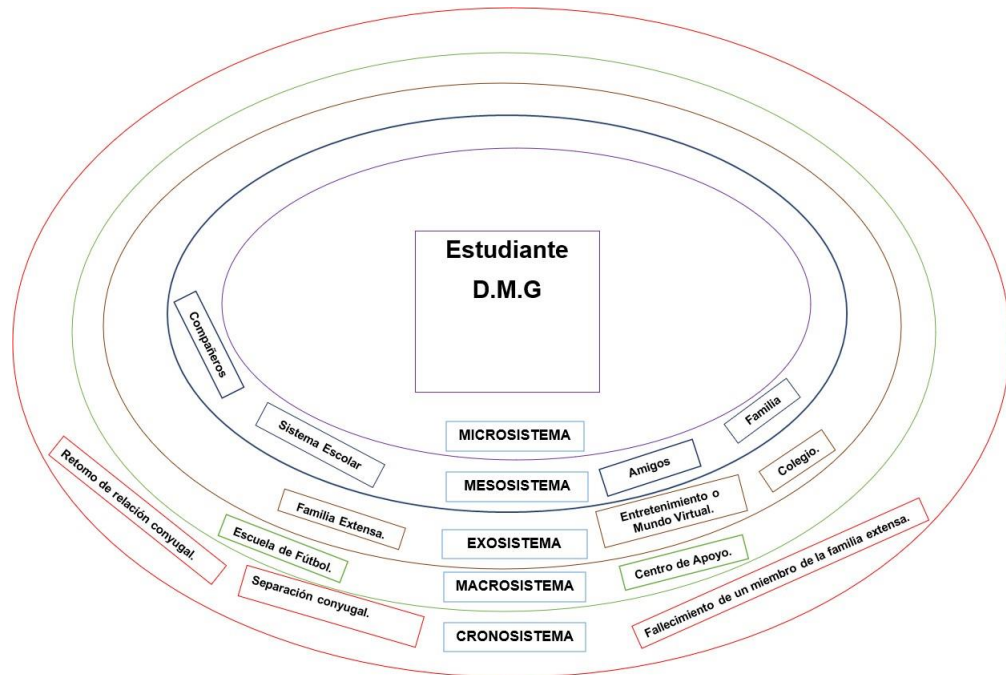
Estudiante

D.M.G

Compañeros

Sistema Escolar

MICROSISTEMA

Familia

Amigos

MESOSISTEMA

Colegio.

Familia Extensa.

Entretenimiento o Mundo Virtual.

EXOSISTEMA

Escuela de Fútbol.

Retomo de relación conyugal.

Centro de Apoyo.

MACROSISTEMA

Separación conyugal.

Fallecimiento de un miembro de la familia extensa.

CRONOSISTEMA